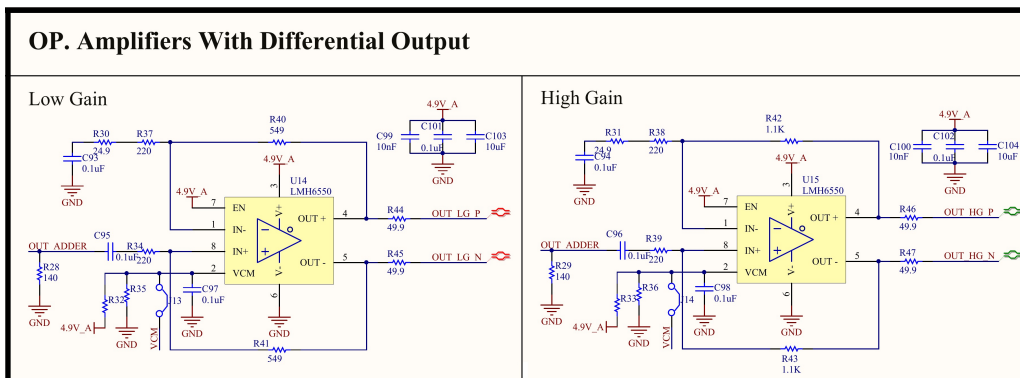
OP. Amplifiers With Differential Output

Low Gain

4.9V_A
C99 10nF
C101 0.1uF
C103 10uF
GND
R40 549
R30 24.9
R37 220
C93 0.1uF
GND
4.9V_A
U14 LMH6550
4.9V_A
7 EN
1 IN-
8 IN+
2 VCM
3 V+
6 V-
OUT + 4
OUT - 5
R44 49.9
OUT_LG_P
R45 49.9
OUT_LG_N
OUT_ADDER
C95 0.1uF
R34 220
R28 140
GND
R32
R35
J13
4.9V_A
GND
VCM
C97 0.1uF
GND
GND
R41 549

High Gain

4.9V_A
C100 10nF
C102 0.1uF
C104 10uF
GND
R42 1.1K
R31 24.9
R38 220
C94 0.1uF
GND
4.9V_A
U15 LMH6550
4.9V_A
7 EN
1 IN-
8 IN+
2 VCM
3 V+
6 V-
OUT + 4
OUT - 5
R46 49.9
OUT_HG_P
R47 49.9
OUT_HG_N
OUT_ADDER
C96 0.1uF
R39 220
R29 140
GND
R33
R36
J14
4.9V_A
GND
VCM
C98 0.1uF
GND
GND
R43 1.1K